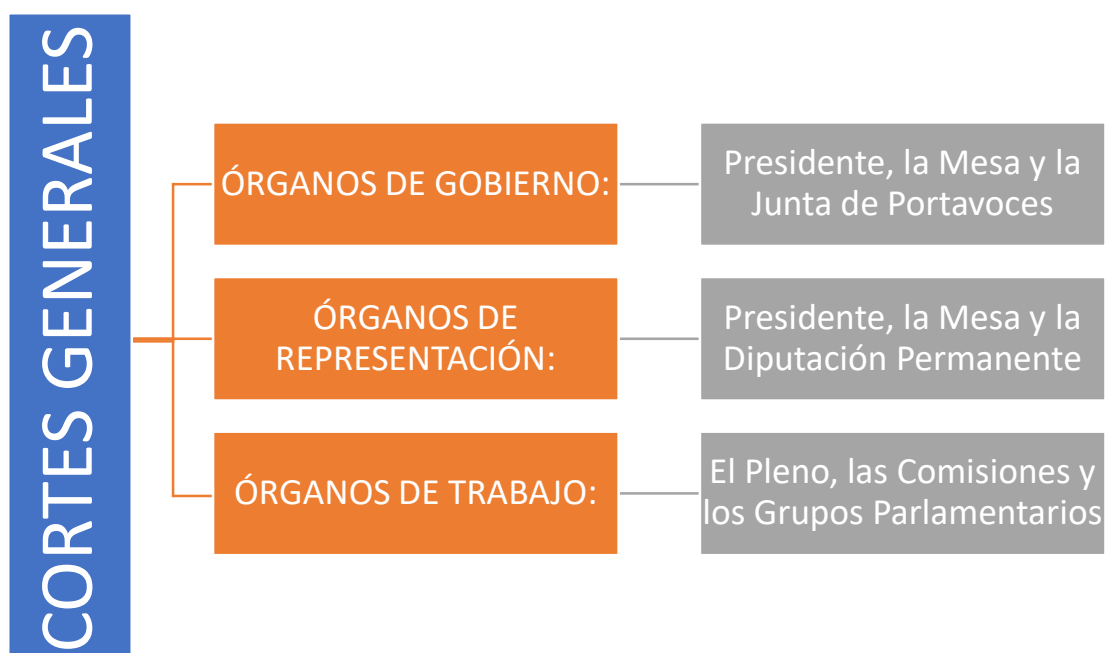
CORTES GENERALES

ÓRGANOS DE GOBIERNO:

Presidente, la Mesa y la Junta de Portavoces

ÓRGANOS DE REPRESENTACIÓN:

Presidente, la Mesa y la Diputación Permanente

ÓRGANOS DE TRABAJO:

El Pleno, las Comisiones y los Grupos Parlamentarios